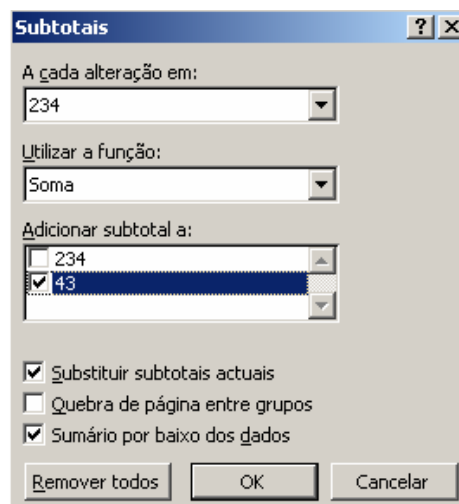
Subtotais

?

A cada alteração em:

234

Utilizar a função:

Soma

Adicionar subtotal a:

234

43

Substituir subtotais actuais

Quebra de página entre grupos

Sumário por baixo dos dados

Remover todos

OK

Cancelar